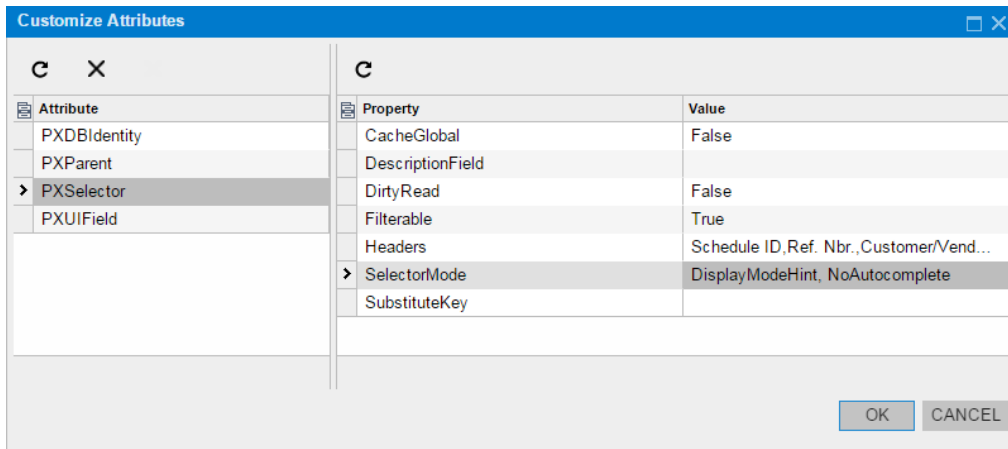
Customize Attributes

| Attribute |
|---|
| PXDBIdentity |
| PXParent |
| PXSelector |
| PXUIField |

| Property | Value |
|---|---|
| CacheGlobal | False |
| DescriptionField | |
| DirtyRead | False |
| Filterable | True |
| Headers | Schedule ID,Ref. Nbr.,Customer/Vend... |
| SelectorMode | DisplayModeHint, NoAutocomplete |
| SubstituteKey | |

OK CANCEL